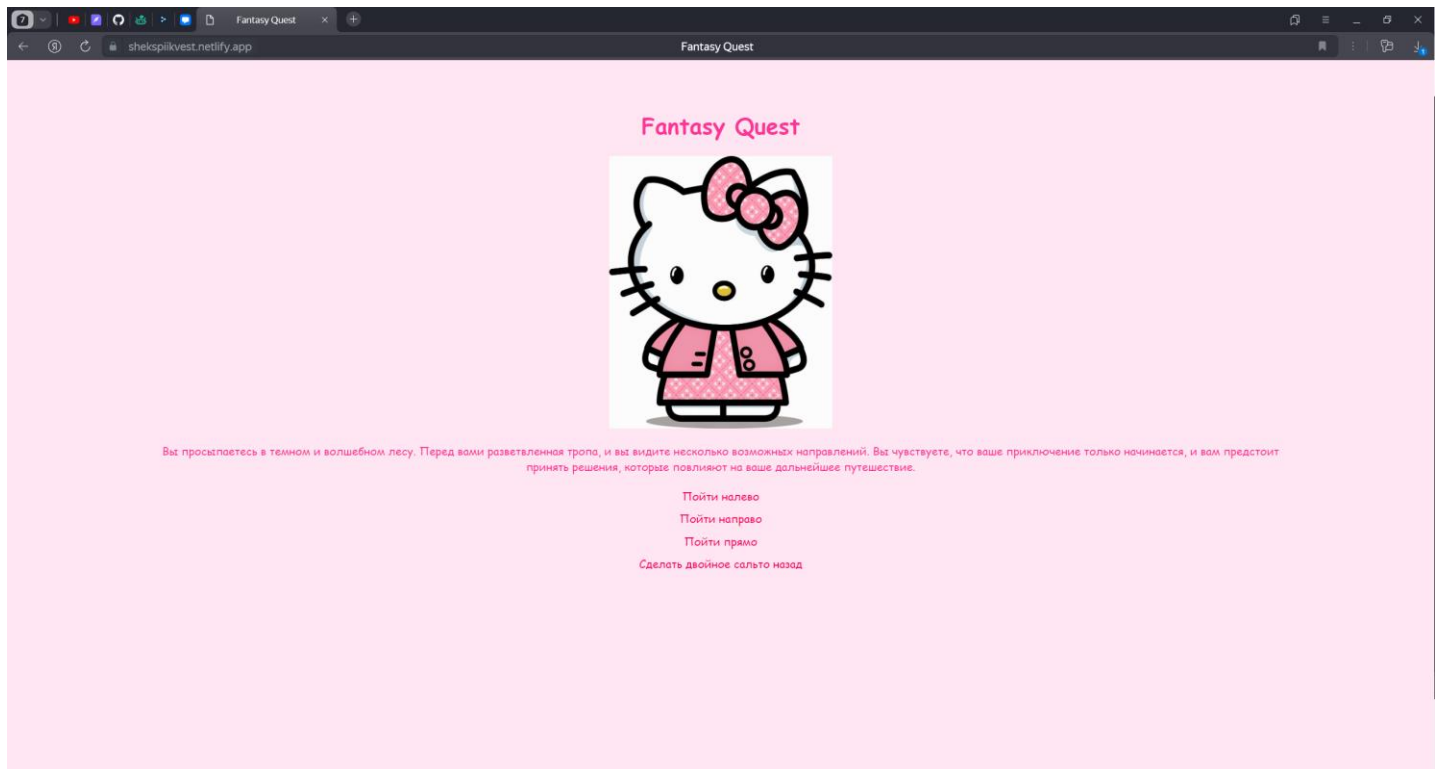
Fantasy Quest

shekspiikvest.netlify.app

Fantasy Quest

Fantasy Quest

Вы просыпаетесь в темном и волшебном лесу. Перед вами разветвленная тропа, и вы видите несколько возможных направлений. Вы чувствуете, что ваше приключение только начинается, и вам предстоит принять решения, которые повлияют на ваше дальнейшее путешествие.

Пойти налево

Пойти направо

Пойти прямо

Сделать двойное сальто назад